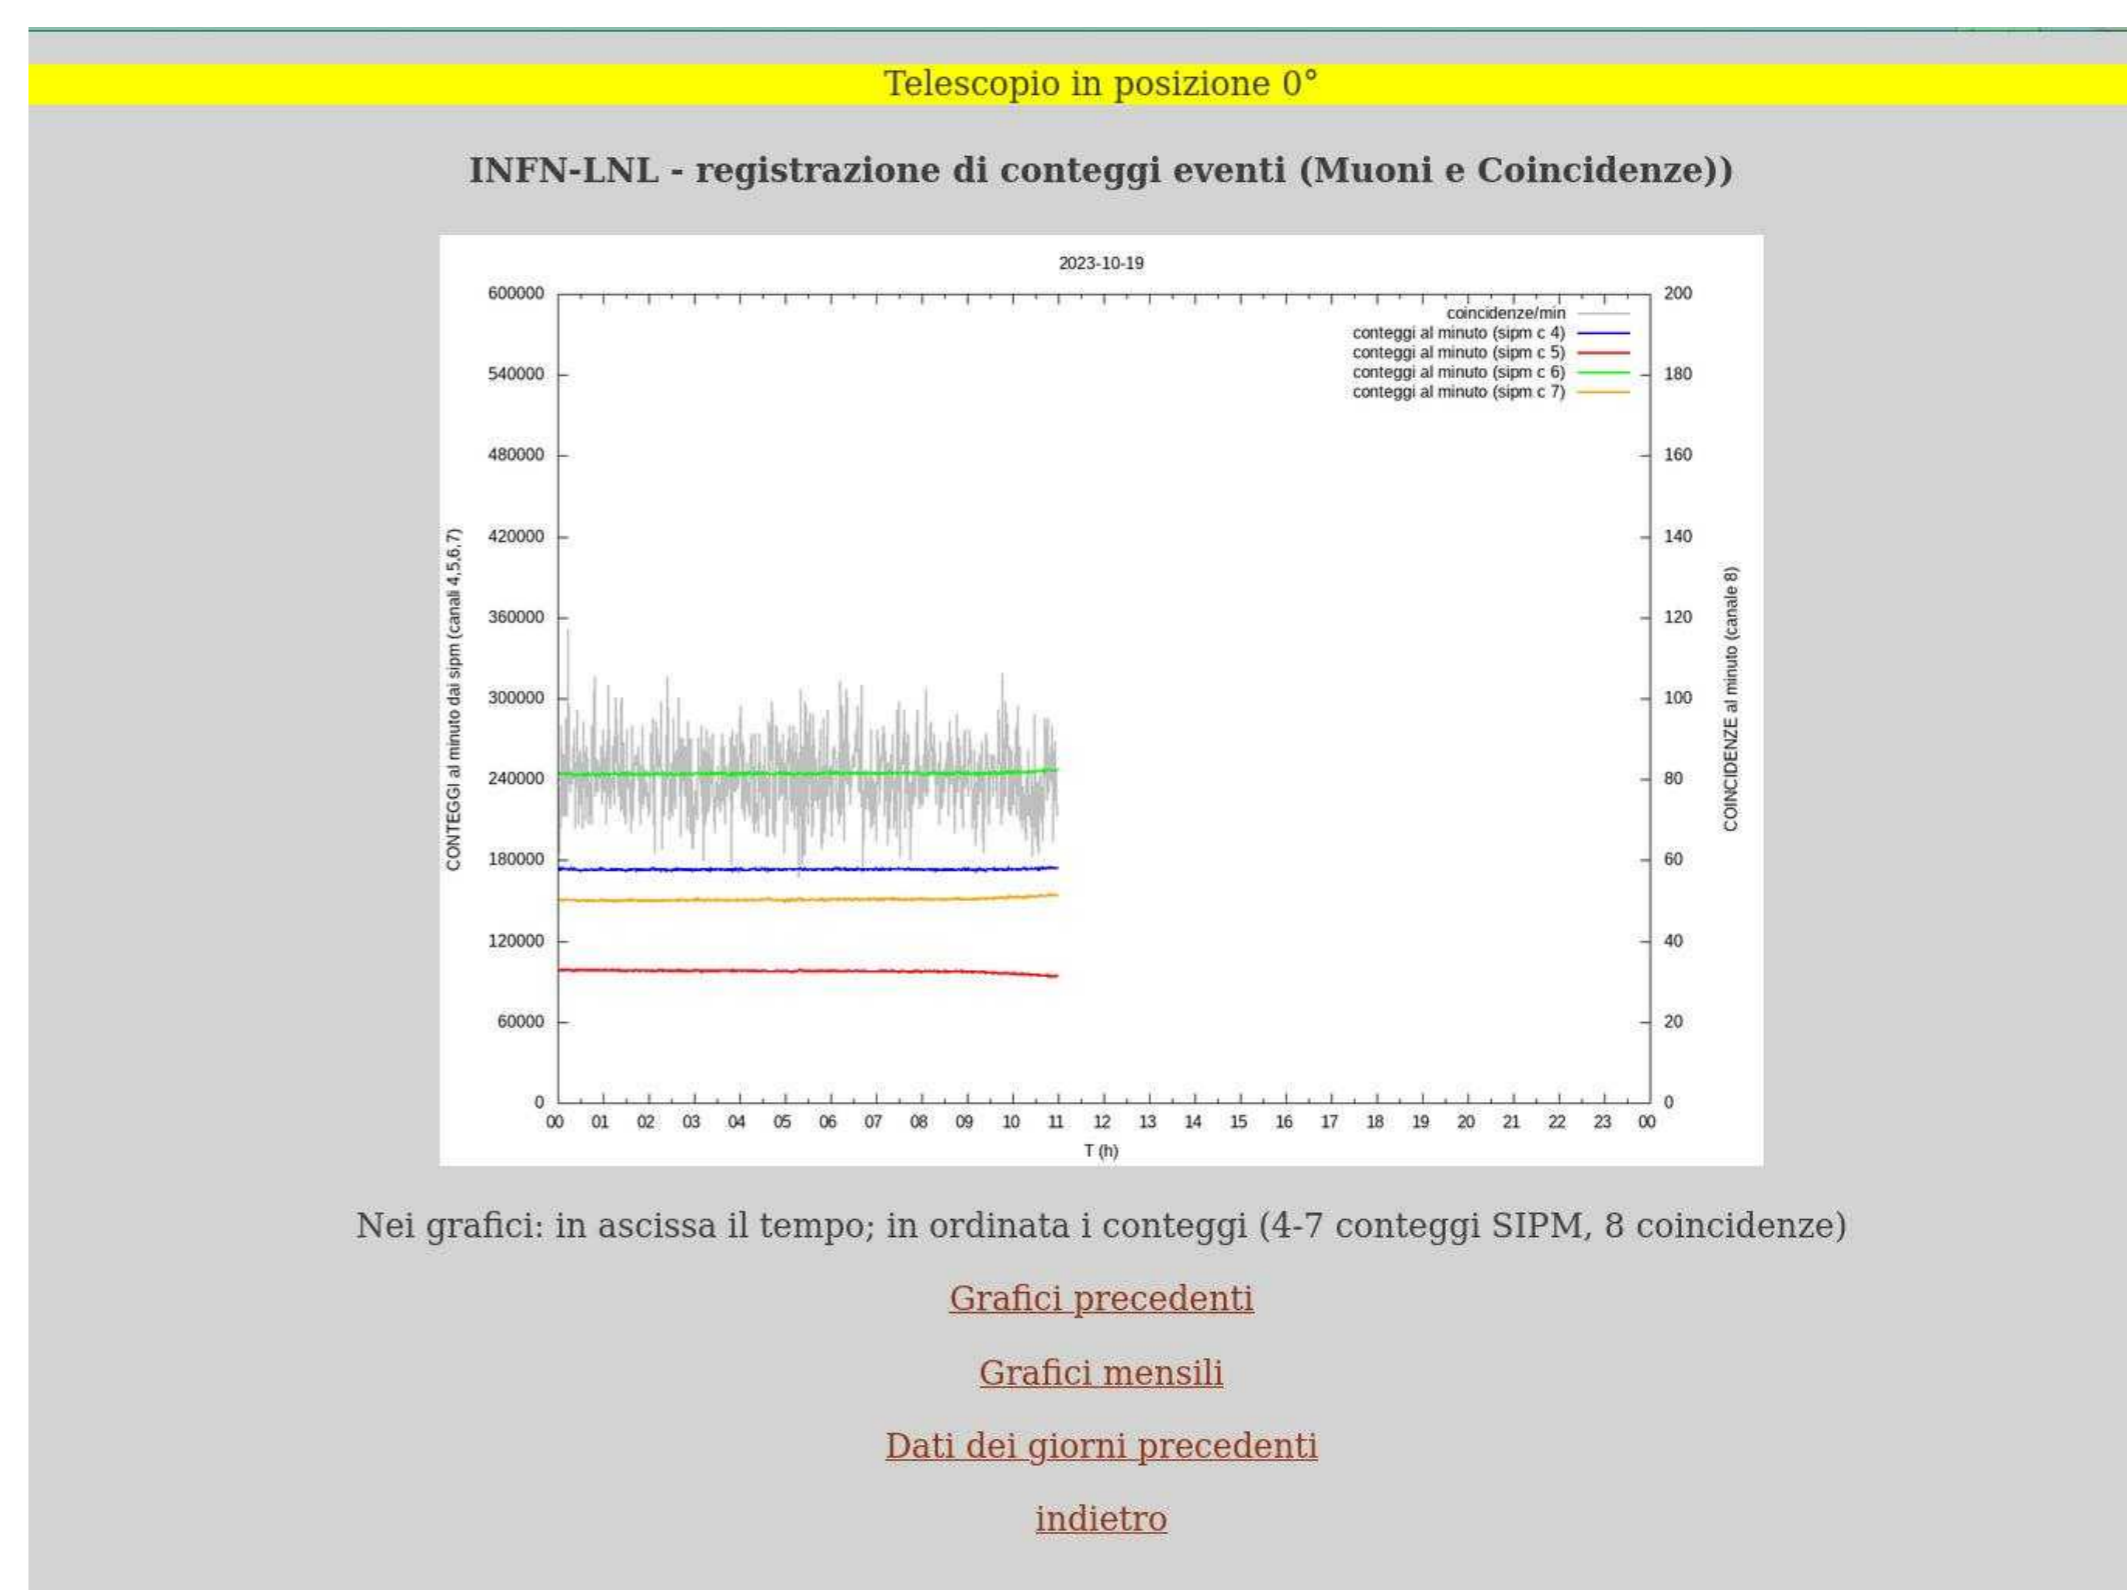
Telescopio in posizione 0°

INFN-LNL - registrazione di conteggi eventi (Muoni e Coincidenze))

2023-10-19

coincidenze/min
conteggi al minuto (sipm c 4)
conteggi al minuto (sipm c 5)
conteggi al minuto (sipm c 6)
conteggi al minuto (sipm c 7)

CONTEGGI al minuto dai sipm (canali 4,5,6,7)

600000
540000
480000
420000
360000
300000
240000
180000
120000
60000
0

COINCIDENZE al minuto (canale 8)

200
180
160
140
120
100
80
60
40
20
0

00 01 02 03 04 05 06 07 08 09 10 11 12 13 14 15 16 17 18 19 20 21 22 23 00

T (h)

Nei grafici: in ascissa il tempo; in ordinata i conteggi (4-7 conteggi SIPM, 8 coincidenze)

Grafici precedenti

Grafici mensili

Dati dei giorni precedenti

indietro